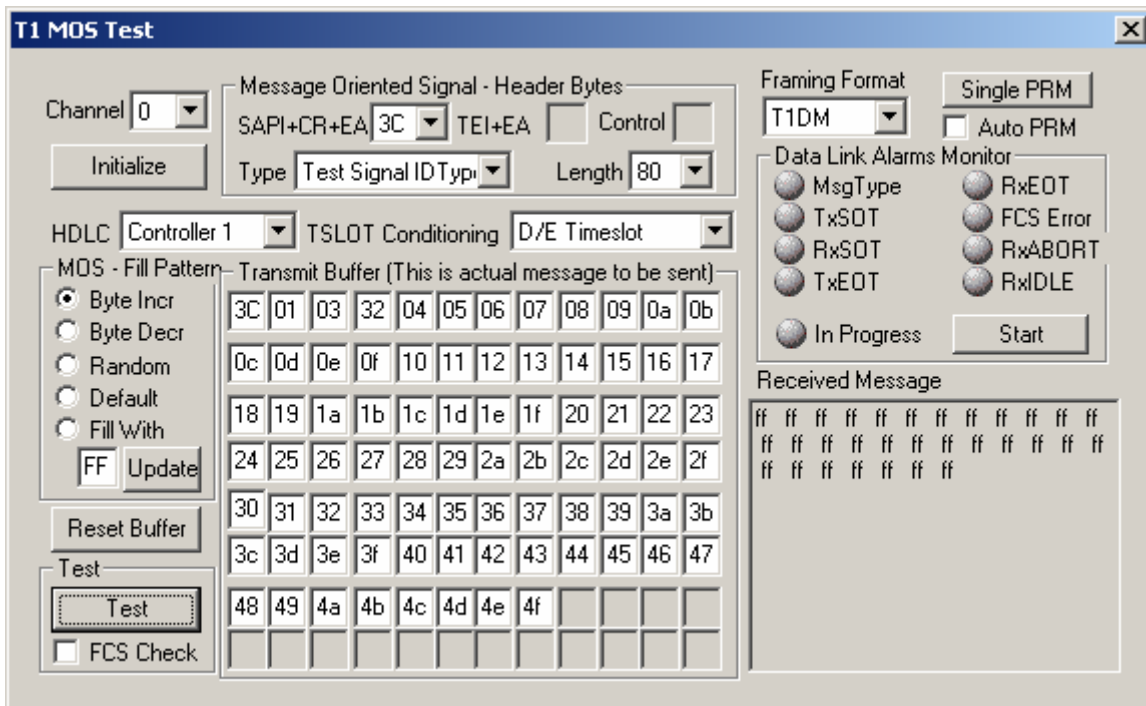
T1 MOS Test

Channel 0

Initialize

Message Oriented Signal - Header Bytes
SAPI+CR+EA 3C TEI+EA Control
Type Test Signal IDTyp Length 80

Framing Format
T1DM

Single PRM
Auto PRM

Data Link Alarms Monitor
MsgType RxEOT
TxSOT FCS Error
RxSOT RxABORT
TxEOT RxIDLE
In Progress Start

HDLC Controller 1 TSLOT Conditioning D/E Timeslot

MOS - Fill Pattern
Byte Incr
Byte Decr
Random
Default
Fill With
FF Update

Reset Buffer

Test
Test
FCS Check

Transmit Buffer (This is actual message to be sent)

| 3C | 01 | 03 | 32 | 04 | 05 | 06 | 07 | 08 | 09 | 0a | 0b |
|---|---|---|---|---|---|---|---|---|---|---|---|
| 0c | 0d | 0e | 0f | 10 | 11 | 12 | 13 | 14 | 15 | 16 | 17 |
| 18 | 19 | 1a | 1b | 1c | 1d | 1e | 1f | 20 | 21 | 22 | 23 |
| 24 | 25 | 26 | 27 | 28 | 29 | 2a | 2b | 2c | 2d | 2e | 2f |
| 30 | 31 | 32 | 33 | 34 | 35 | 36 | 37 | 38 | 39 | 3a | 3b |
| 3c | 3d | 3e | 3f | 40 | 41 | 42 | 43 | 44 | 45 | 46 | 47 |
| 48 | 49 | 4a | 4b | 4c | 4d | 4e | 4f | | | | |
| | | | | | | | | | | | |

Received Message
ff ff ff ff ff ff ff ff ff ff ff ff ff
ff ff ff ff ff ff ff ff ff ff ff ff ff
ff ff ff ff ff ff ff ff